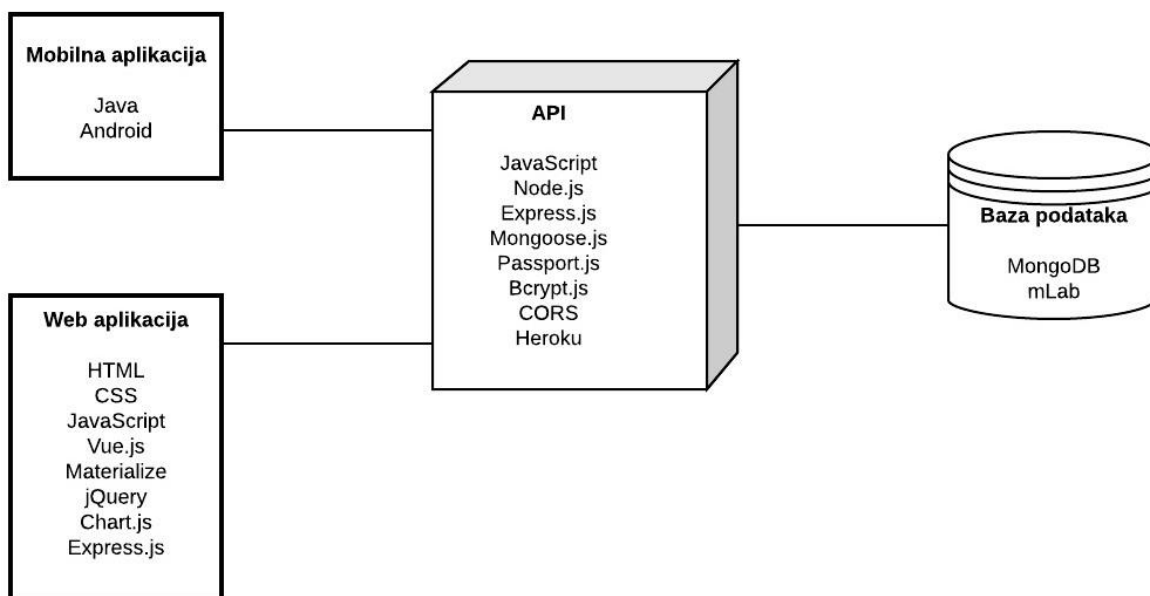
Mobilna aplikacija

Java
Android

Web aplikacija

HTML
CSS
JavaScript
Vue.js
Materialize
jQuery
Chart.js
Express.js

API

JavaScript
Node.js
Express.js
Mongoose.js
Passport.js
Bcrypt.js
CORS
Heroku

Baza podataka

MongoDB
mLab